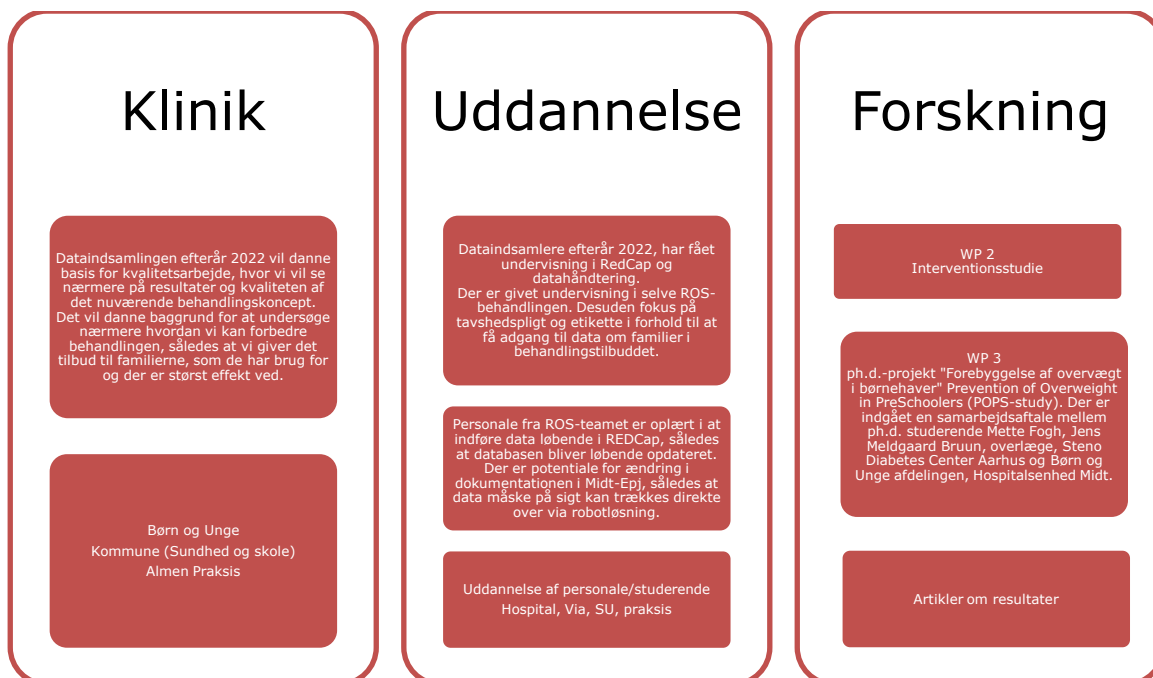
Klinik

Dataindsamlingen efterår 2022 vil danne basis for kvalitetsarbejde, hvor vi vil se nærmere på resultater og kvaliteten af det nuværende behandlingskoncept. Det vil danne baggrund for at undersøge nærmere hvordan vi kan forbedre behandlingen, således at vi giver det tilbud til familierne, som de har brug for og der er størst effekt ved.

Børn og Unge
Kommune (Sundhed og skole)
Almen Praksis

Uddannelse

Dataindsamlere efterår 2022, har fået undervisning i RedCap og datahåndtering.
Der er givet undervisning i selve ROS-behandlingen. Desuden fokus på tavshedspligt og etikette i forhold til at få adgang til data om familier i behandlingstilbuddet.

Personale fra ROS-teamet er oplært i at indføre data løbende i REDCap, således at databasen bliver løbende opdateret. Der er potentiale for ændring i dokumentationen i Midt-Epj, således at data måske på sigt kan trækkes direkte over via robotløsning.

Uddannelse af personale/studerende
Hospital, Via, SU, praksis

Forskning

WP 2
Interventionsstudie

WP 3
ph.d.-projekt "Forebyggelse af overvægt i børnehaver" Prevention of Overweight in PreSchoolers (POPS-study). Der er indgået en samarbejdsaftale mellem ph.d. studerende Mette Fogh, Jens Meldgaard Bruun, overlæge, Steno Diabetes Center Aarhus og Børn og Unge afdelingen, Hospitalsenhed Midt.

Artikler om resultater